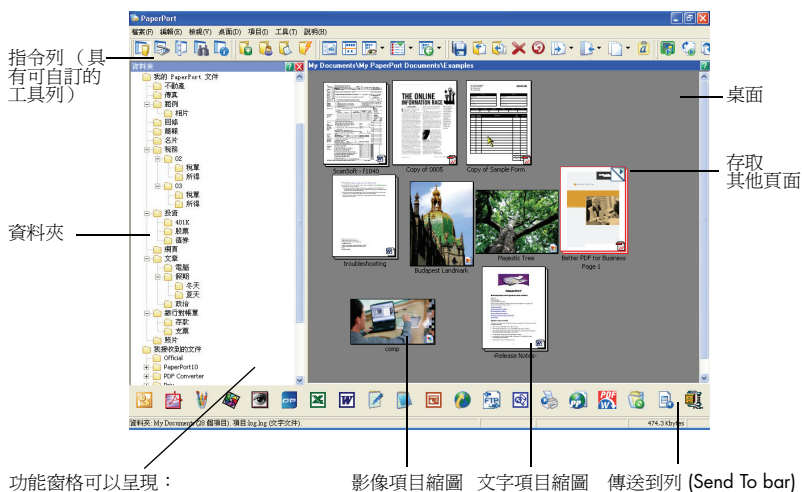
PaperPort
檔案(F) 編輯(E) 檢視(V) 桌面(D) 項目(I) 工具(T) 說明(H)

指令列（具有可自訂的工具列）

資料夾
我的 PaperPort 文件
不動產
傳真
個人
相片
回條
雜項
名片
稅務
02
稅單
所得
03
稅單
所得
投資
401K
股票
債券
報告
文章
電腦
假期
冬天
夏天
政治
銀行對帳單
存款
支票
照片
我掃描到的文件
Official
PaperPort10
PDF Converter

資料夾

My Documents\My PaperPort Documents\Examples

ScanSoft - F1040
THE ONLINE INFORMATION RACE
Copy of 0005
Copy of Sample Form
troubleshooting
Budapest Landmark
Majestic Tree
Better PDF for Business Page 1
comp
Release Notes

桌面

存取其他頁面

資料夾: My Documents (38 個項目). 項目 log.log (文字文件).
474.3 Kbytes

功能窗格可以呈現：

影像項目縮圖

文字項目縮圖

傳送到列 (Send To bar)